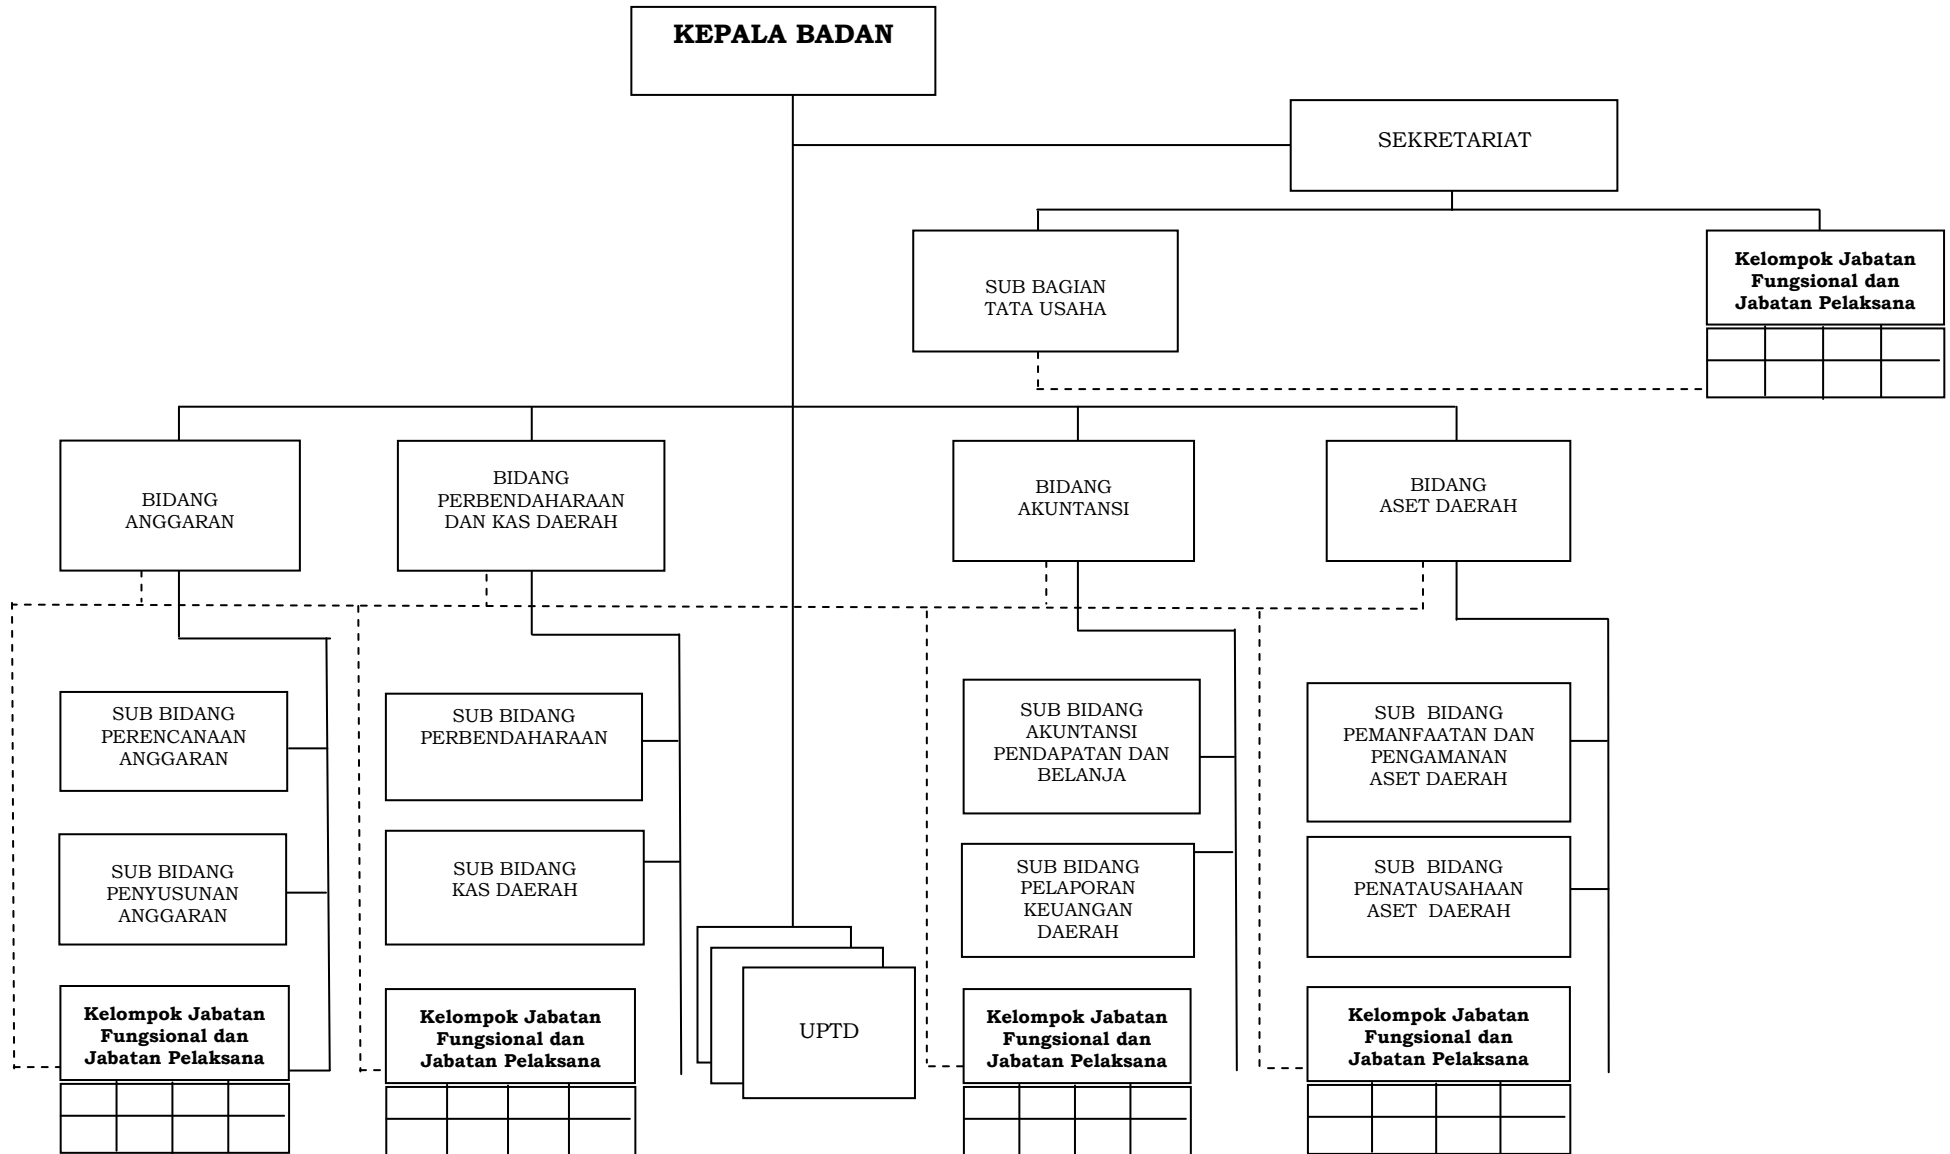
KEPALA BADAN

SEKRETARIAT

SUB BAGIAN TATA USAHA

Kelompok Jabatan Fungsional dan Jabatan Pelaksana

BIDANG ANGGARAN

BIDANG PERBENDAHARAAN DAN KAS DAERAH

BIDANG AKUNTANSI

BIDANG ASET DAERAH

SUB BIDANG PERENCANAAN ANGGARAN

SUB BIDANG PENYUSUNAN ANGGARAN

Kelompok Jabatan Fungsional dan Jabatan Pelaksana

SUB BIDANG PERBENDAHARAAN

SUB BIDANG KAS DAERAH

Kelompok Jabatan Fungsional dan Jabatan Pelaksana

UPTD

SUB BIDANG AKUNTANSI PENDAPATAN DAN BELANJA

SUB BIDANG PELAPORAN KEUANGAN DAERAH

Kelompok Jabatan Fungsional dan Jabatan Pelaksana

SUB BIDANG PEMANFAATAN DAN PENGAMANAN ASET DAERAH

SUB BIDANG PENATAUSAHAAN ASET DAERAH

Kelompok Jabatan Fungsional dan Jabatan Pelaksana